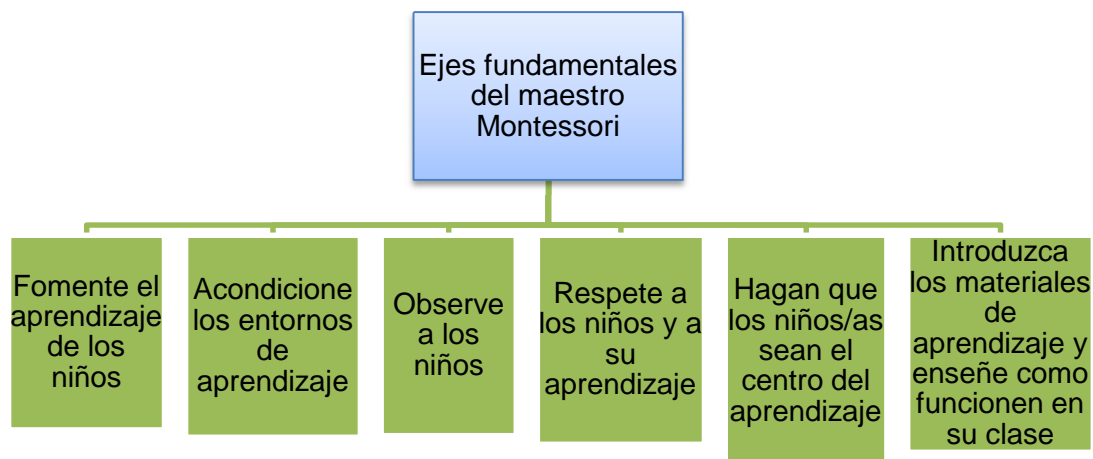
Ejes fundamentales del maestro Montessori

Fomente el aprendizaje de los niños

Acondicione los entornos de aprendizaje

Observe a los niños

Respete a los niños y a su aprendizaje

Hagan que los niños/as sean el centro del aprendizaje

Introduzca los materiales de aprendizaje y enseñe como funcionen en su clase